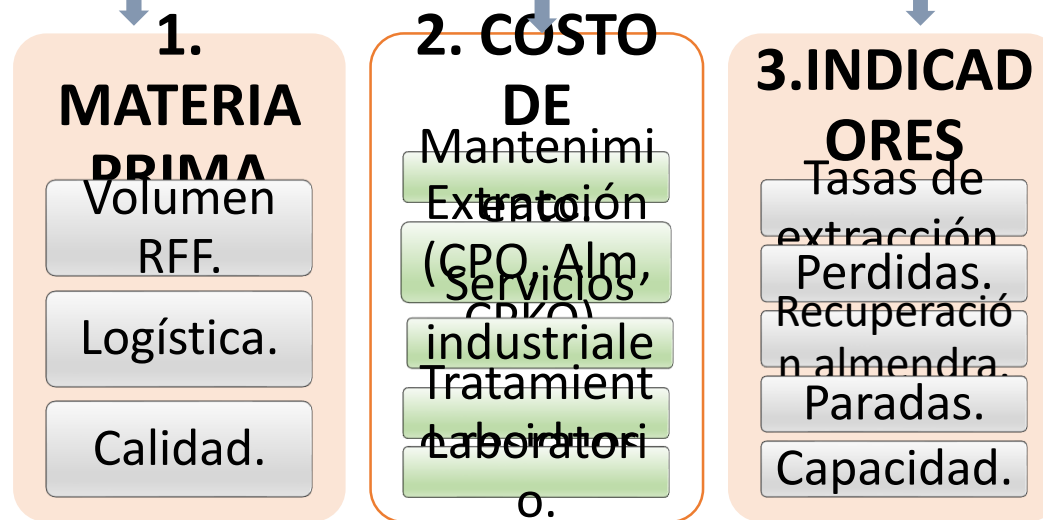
1. MATERIA PRIMA

Volumen RFF.

Logística.

Calidad.

2. COSTO DE

Mantenimiento.

Extracción (CPO, Alm, CPKO).

Servicios industriale

Tratamient

Laboratorio.

3.INDICADORES

Tasas de extracción

Perdidas.

Recuperación almendra.

Paradas.

Capacidad.